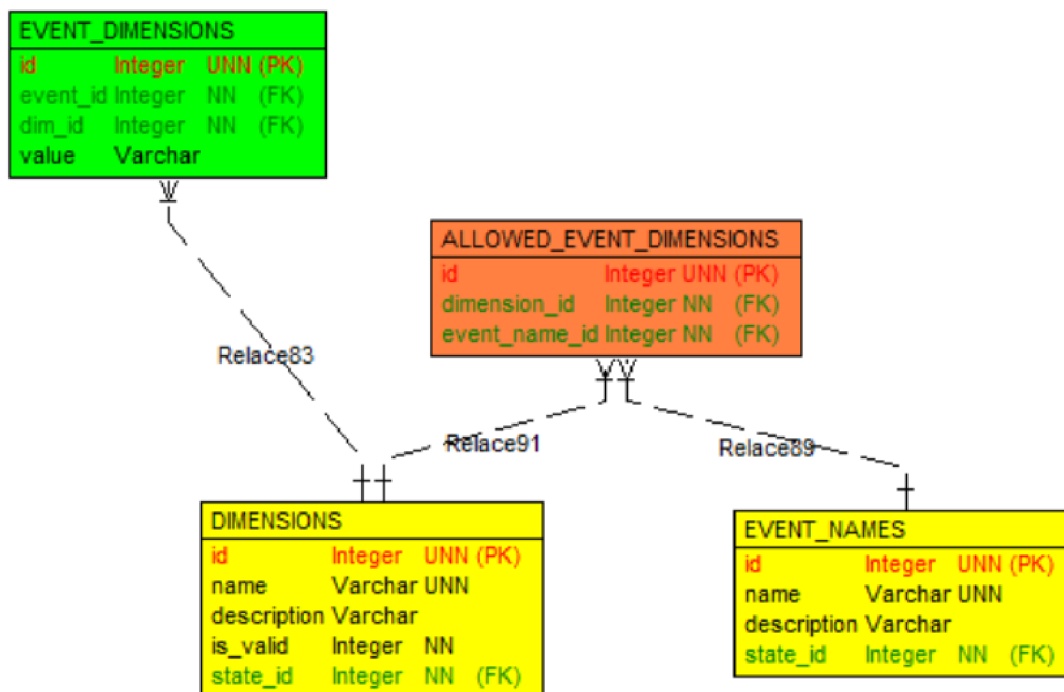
EVENT_DIMENSIONS

| | | | |
|---|---|---|---|
| id | Integer | UNN | (PK) |
| event_id | Integer | NN | (FK) |
| dim_id | Integer | NN | (FK) |
| value | Varchar | | |

ALLOWED_EVENT_DIMENSIONS

| | | | |
|---|---|---|---|
| id | Integer | UNN | (PK) |
| dimension_id | Integer | NN | (FK) |
| event_name_id | Integer | NN | (FK) |

Relace83

Relace91

Relace89

DIMENSIONS

| | | | |
|---|---|---|---|
| id | Integer | UNN | (PK) |
| name | Varchar | UNN | |
| description | Varchar | | |
| is_valid | Integer | NN | |
| state_id | Integer | NN | (FK) |

EVENT_NAMES

| | | | |
|---|---|---|---|
| id | Integer | UNN | (PK) |
| name | Varchar | UNN | |
| description | Varchar | | |
| state_id | Integer | NN | (FK) |